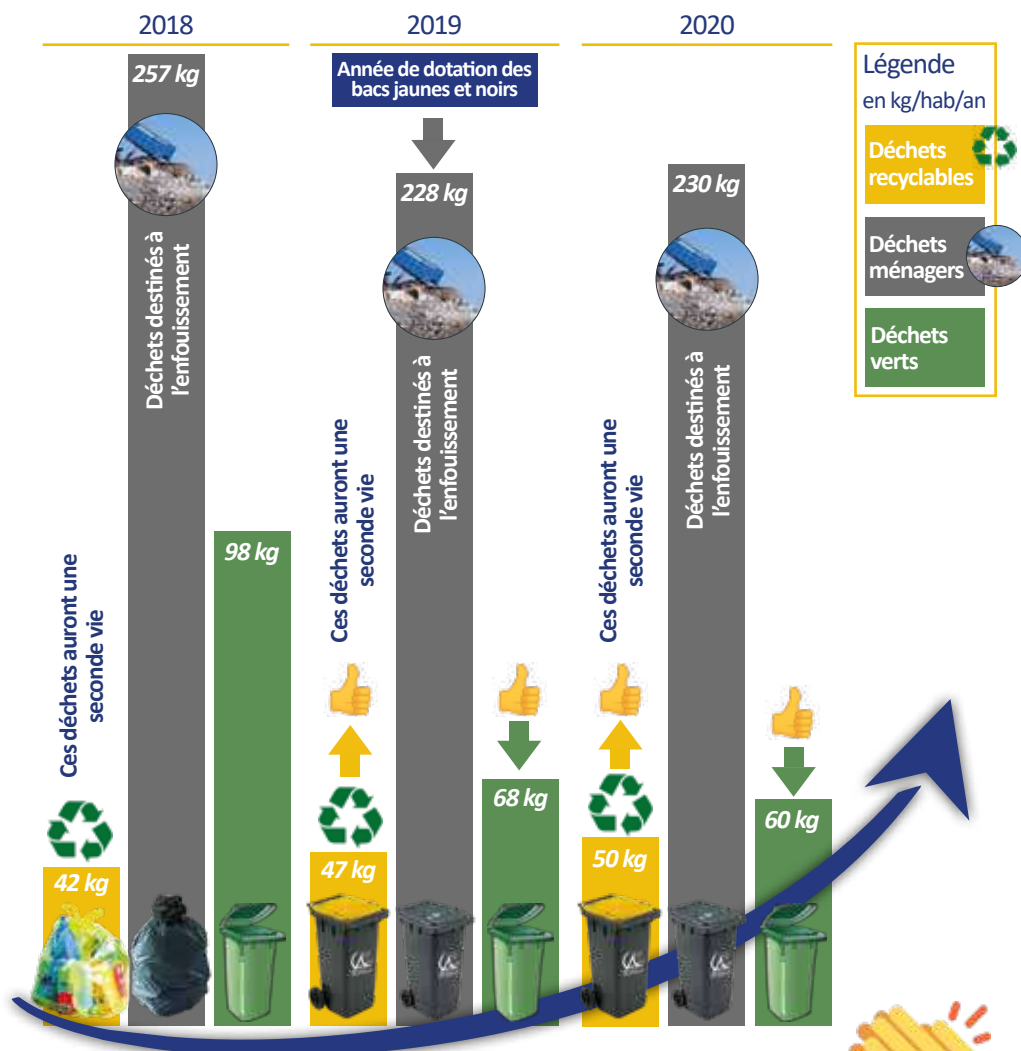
2018

2019

2020

Légende
en kg/hab/an

Déchets recyclables

Déchets ménagers

Déchets verts

Année de dotation des bacs jaunes et noirs

Ces déchets auront une seconde vie

42 kg

257 kg

Déchets destinés à l'enfouissement

98 kg

Ces déchets auront une seconde vie

47 kg

228 kg

Déchets destinés à l'enfouissement

68 kg

Ces déchets auront une seconde vie

50 kg

230 kg

Déchets destinés à l'enfouissement

60 kg